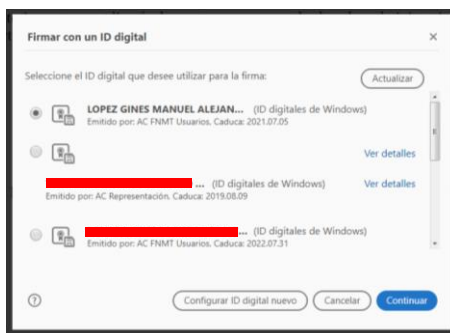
Firmar con un ID digital

×

Seleccione el ID digital que desee utilizar para la firma:

Actualizar

LOPEZ GINES MANUEL ALEJAN... (ID digitales de Windows)
Emitido por: AC FNMT Usuarios. Caduca: 2021.07.05

Ver detalles

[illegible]... (ID digitales de Windows)
Emitido por: AC Representación. Caduca: 2019.08.09

Ver detalles

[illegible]... (ID digitales de Windows)
Emitido por: AC FNMT Usuarios. Caduca: 2022.07.31

?

Configurar ID digital nuevo

Cancelar

Continuar